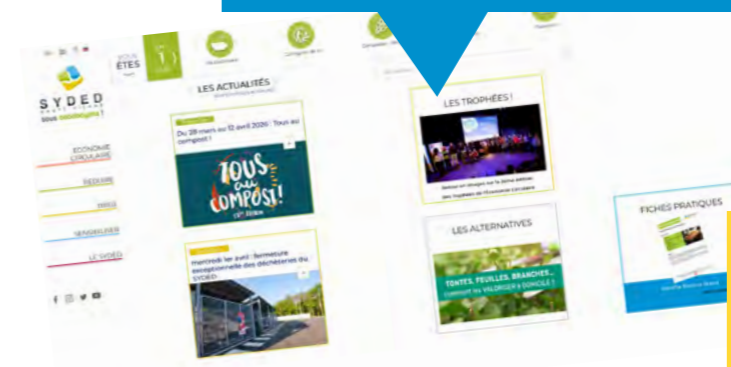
SYDED
VOUS ÊTES
1
LES ACTUALITÉS
Du 28 mars au 12 avril 2020 : Tous au compost !
TOUS au COMPOST!
mercredi 1er avril : fermeture exceptionnelle des déchèteries du SYDED
ÉCONOMIE CIRCULAIRE
RÉDUIRE
TRIER
SENSIBILISER
LE SYDED
LES TROPHÉES !
LES ALTERNATIVES
TONTES, FEUILLES, BRANCHES... comment les VALORISER à DOMICILE ?
FICHES PRATIQUES